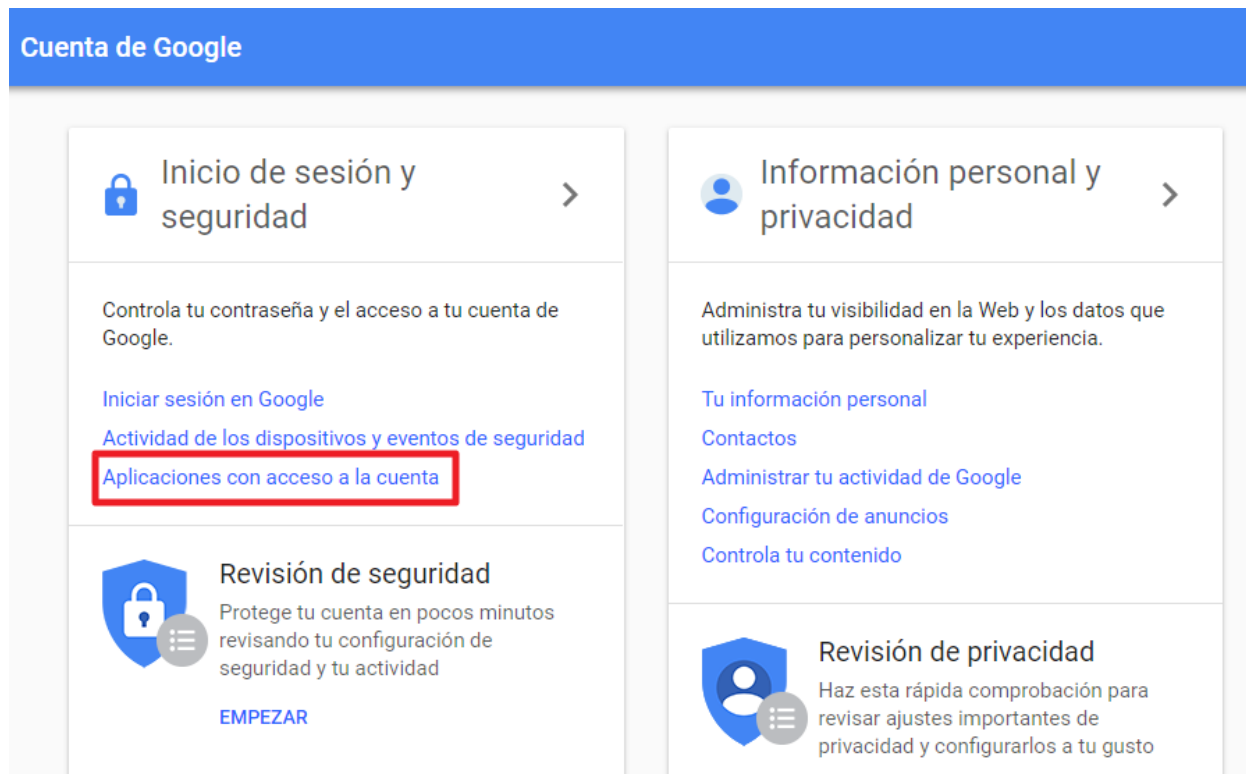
Cuenta de Google

Inicio de sesión y seguridad

Controla tu contraseña y el acceso a tu cuenta de Google.

Iniciar sesión en Google
Actividad de los dispositivos y eventos de seguridad
Aplicaciones con acceso a la cuenta

Revisión de seguridad
Protege tu cuenta en pocos minutos revisando tu configuración de seguridad y tu actividad

EMPEZAR

Información personal y privacidad

Administra tu visibilidad en la Web y los datos que utilizamos para personalizar tu experiencia.

Tu información personal
Contactos
Administrar tu actividad de Google
Configuración de anuncios
Controla tu contenido

Revisión de privacidad
Haz esta rápida comprobación para revisar ajustes importantes de privacidad y configurarlos a tu gusto